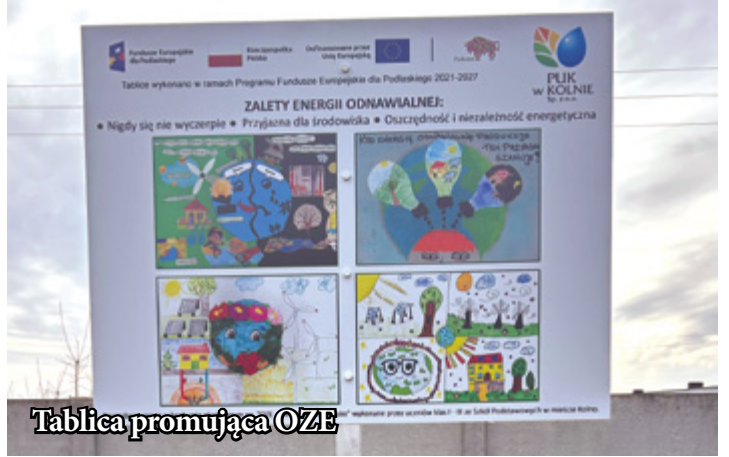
Fundusze Europejskie dla Podlaskiego

Rzeczpospolita Polska

Dofinansowane przez Unię Europejską

Podlaskie

PUK w KOLNIE Sp. z o.o.

Tablicę wykonano w ramach Programu Fundusze Europejskie dla Podlaskiego 2021-2027

ZALETY ENERGII ODNAWIALNEJ:

• Nigdy się nie wyczerpie • Przyjazna dla środowiska • Oszczędność i niezależność energetyczna

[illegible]

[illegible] wykonane przez uczniów klas I - III ze Szkół Podstawowych w mieście Kolno.

Tablica promująca OZE